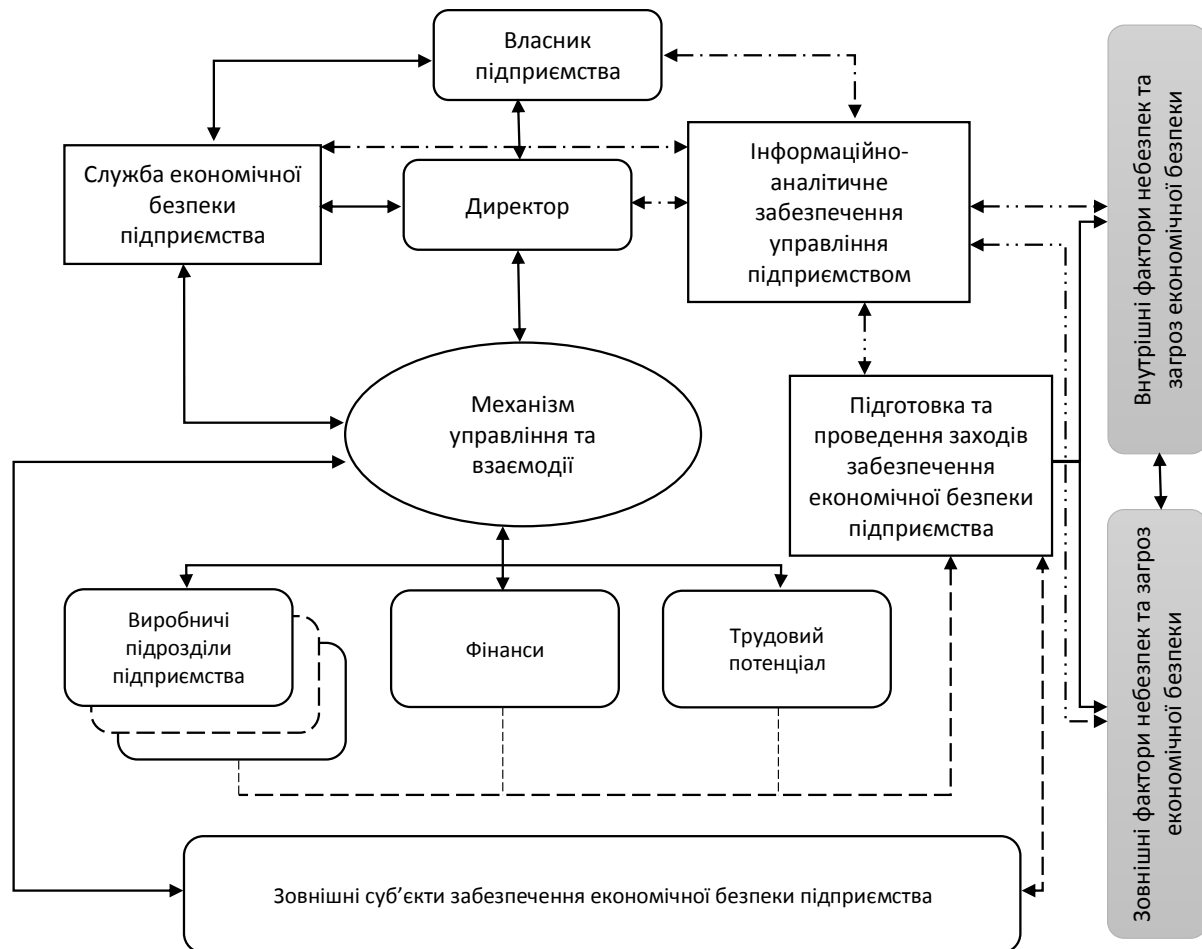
Власник підприємства

Служба економічної безпеки підприємства

Директор

Інформаційно-аналітичне забезпечення управління підприємством

Внутрішні фактори небезпек та загроз економічної безпеки

Механізм управління та взаємодії

Підготовка та проведення заходів забезпечення економічної безпеки підприємства

Зовнішні фактори небезпек та загроз економічної безпеки

Виробничі підрозділи підприємства

Фінанси

Трудовий потенціал

Зовнішні суб'єкти забезпечення економічної безпеки підприємства